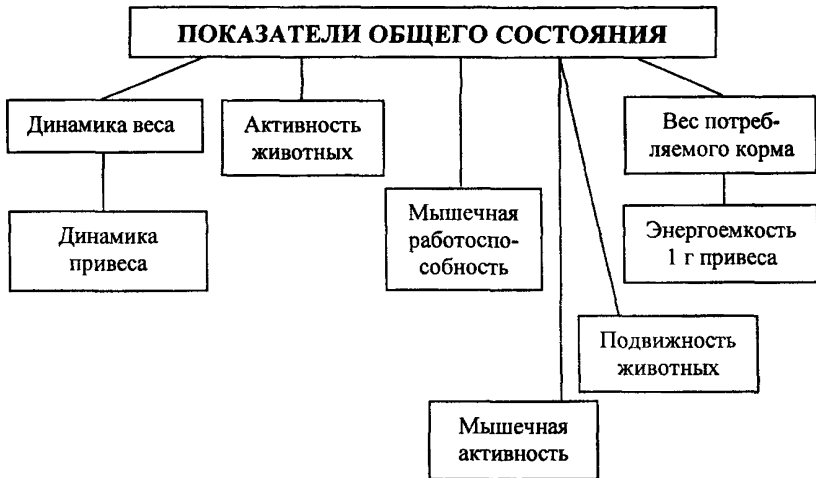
ПОКАЗАТЕЛИ ОБЩЕГО СОСТОЯНИЯ

Динамика веса

Динамика привеса

Активность животных

Мышечная работоспособность

Мышечная активность

Подвижность животных

Вес потребляемого корма

Энергоемкость 1 г привеса